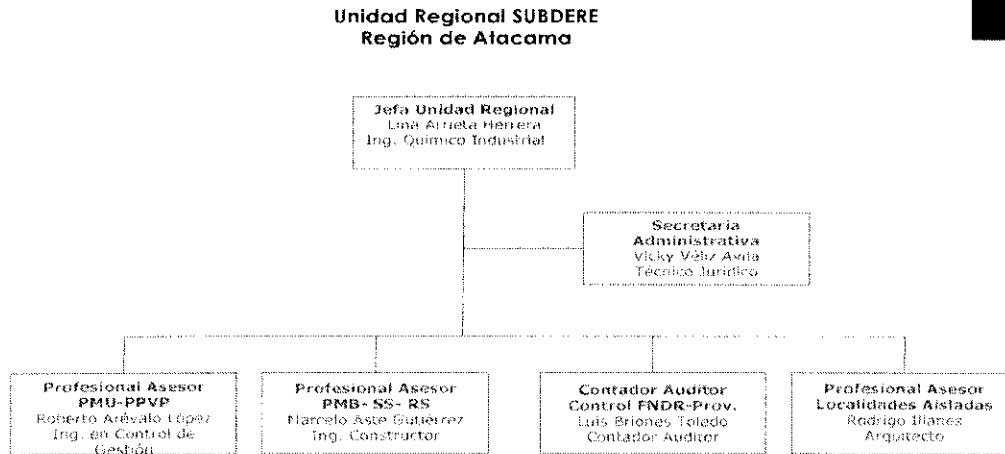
Unidad Regional SUBDERE
Región de Atacama

Jefa Unidad Regional
Lina Arrieta Herrera
Ing. Químico Industrial

Secretaria Administrativa
Vicky Véliz Avila
Técnico Jurídico

Profesional Asesor
PMU-PPVP
Roberto Arévalo López
Ing. en Control de Gestión

Profesional Asesor
PMB- SS- RS
Marcelo Aste Gutiérrez
Ing. Constructor

Contador Auditor
Control FNDR-Prov.
Luis Briones Toledo
Contador Auditor

Profesional Asesor
Localidades Aisladas
Rodrigo Illanes
Arquitecto